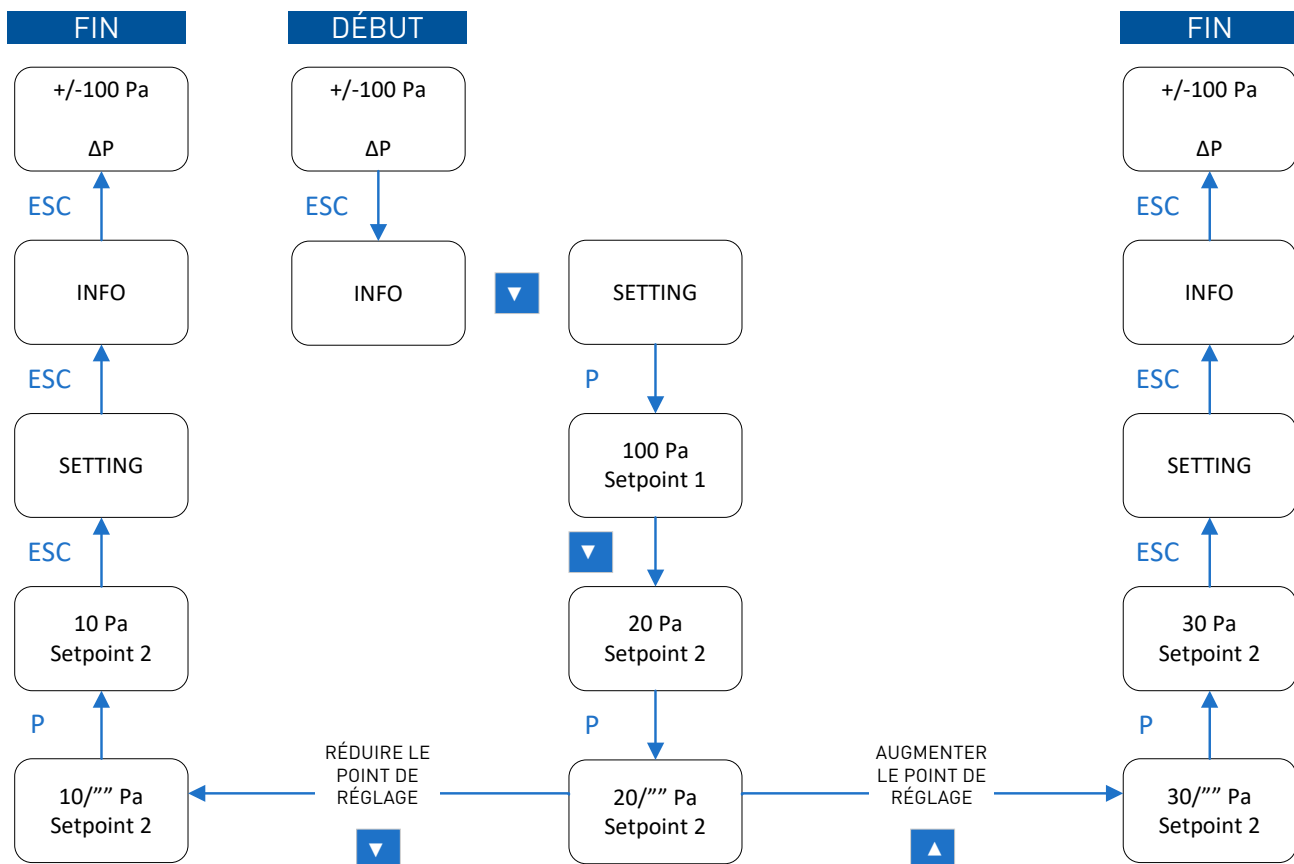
FIN

+/-100 Pa
ΔP

ESC

INFO

ESC

SETTING

ESC

10 Pa
Setpoint 2

P

10/"" Pa
Setpoint 2

DÉBUT

+/-100 Pa
ΔP

ESC

INFO

▼

SETTING

P

100 Pa
Setpoint 1

▼

20 Pa
Setpoint 2

P

20/"" Pa
Setpoint 2

RÉDUIRE LE POINT DE RÉGLAGE

▼

AUGMENTER LE POINT DE RÉGLAGE

▲

FIN

+/-100 Pa
ΔP

ESC

INFO

ESC

SETTING

ESC

30 Pa
Setpoint 2

P

30/"" Pa
Setpoint 2